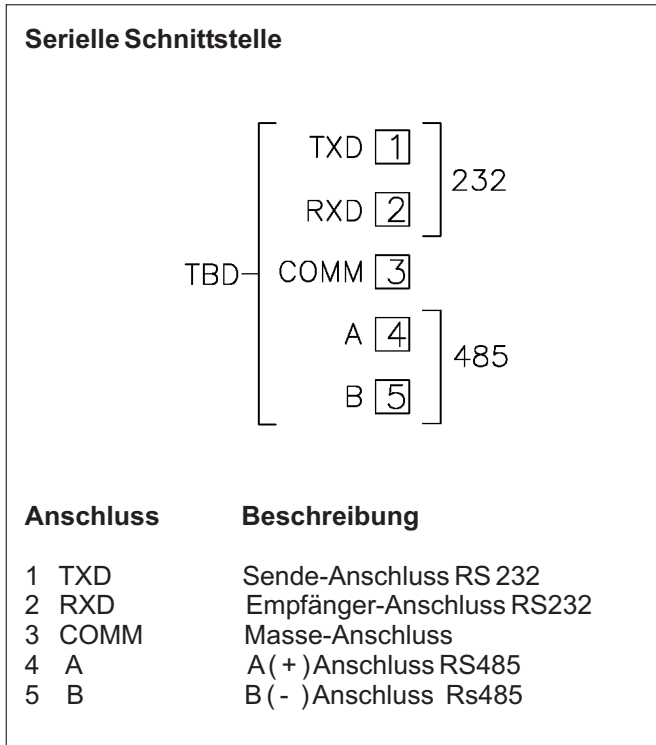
Serielle Schnittstelle

TXD 1
RXD 2
232
TBD
COMM 3
A 4
B 5
485

| Anschluss | Beschreibung |
|---|---|
| 1 TXD | Sende-Anschluss RS 232 |
| 2 RXD | Empfänger-Anschluss RS232 |
| 3 COMM | Masse-Anschluss |
| 4 A | A ( + ) Anschluss RS485 |
| 5 B | B ( - ) Anschluss Rs485 |